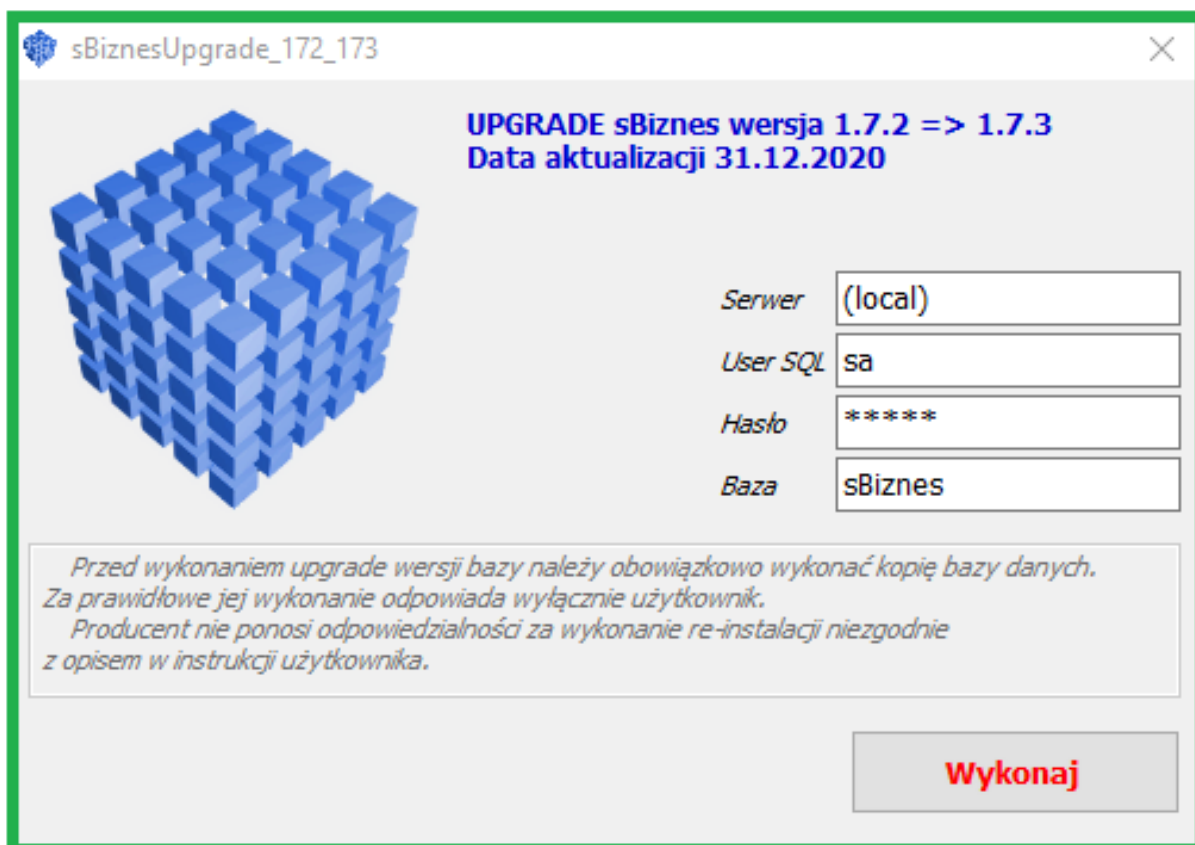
sBiznesUpgrade_172_173

UPGRADE sBiznes wersja 1.7.2 => 1.7.3
Data aktualizacji 31.12.2020

Serwer (local)
User SQL sa
Hasło *****
Baza sBiznes

Przed wykonaniem upgrade wersji bazy należy obowiązkowo wykonać kopię bazy danych. Za prawidłowe jej wykonanie odpowiada wyłącznie użytkownik.
Producent nie ponosi odpowiedzialności za wykonanie re-instalacji niezgodnie z opisem w instrukcji użytkownika.

Wykonaj